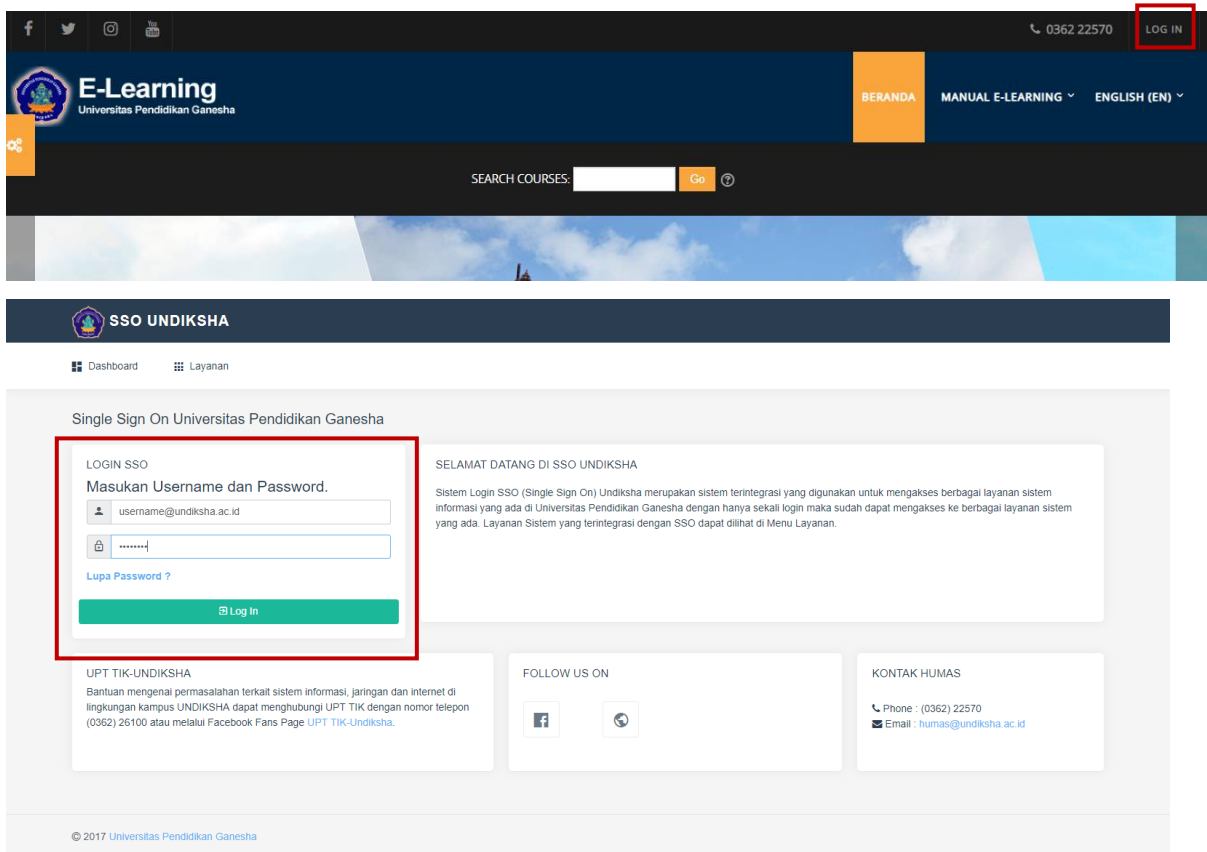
0362 22570 LOG IN

E-Learning
Universitas Pendidikan Ganesha

BERANDA MANUAL E-LEARNING ENGLISH (EN)

SEARCH COURSES: Go

SSO UNDIKSHA

Dashboard Layanan

Single Sign On Universitas Pendidikan Ganesha

LOGIN SSO
Masukan Username dan Password.
username@undiksha.ac.id
••••••••
Lupa Password ?
Log In

SELAMAT DATANG DI SSO UNDIKSHA
Sistem Login SSO (Single Sign On) Undiksha merupakan sistem terintegrasi yang digunakan untuk mengakses berbagai layanan sistem informasi yang ada di Universitas Pendidikan Ganesha dengan hanya sekali login maka sudah dapat mengakses ke berbagai layanan sistem yang ada. Layanan Sistem yang terintegrasi dengan SSO dapat dilihat di Menu Layanan.

UPT TIK-UNDIKSHA
Bantuan mengenai permasalahan terkait sistem informasi, jaringan dan internet di lingkungan kampus UNDIKSHA dapat menghubungi UPT TIK dengan nomor telepon (0362) 26100 atau melalui Facebook Fans Page UPT TIK-Undiksha.

FOLLOW US ON

KONTAK HUMAS
Phone : (0362) 22570
Email : humas@undiksha.ac.id

© 2017 Universitas Pendidikan Ganesha